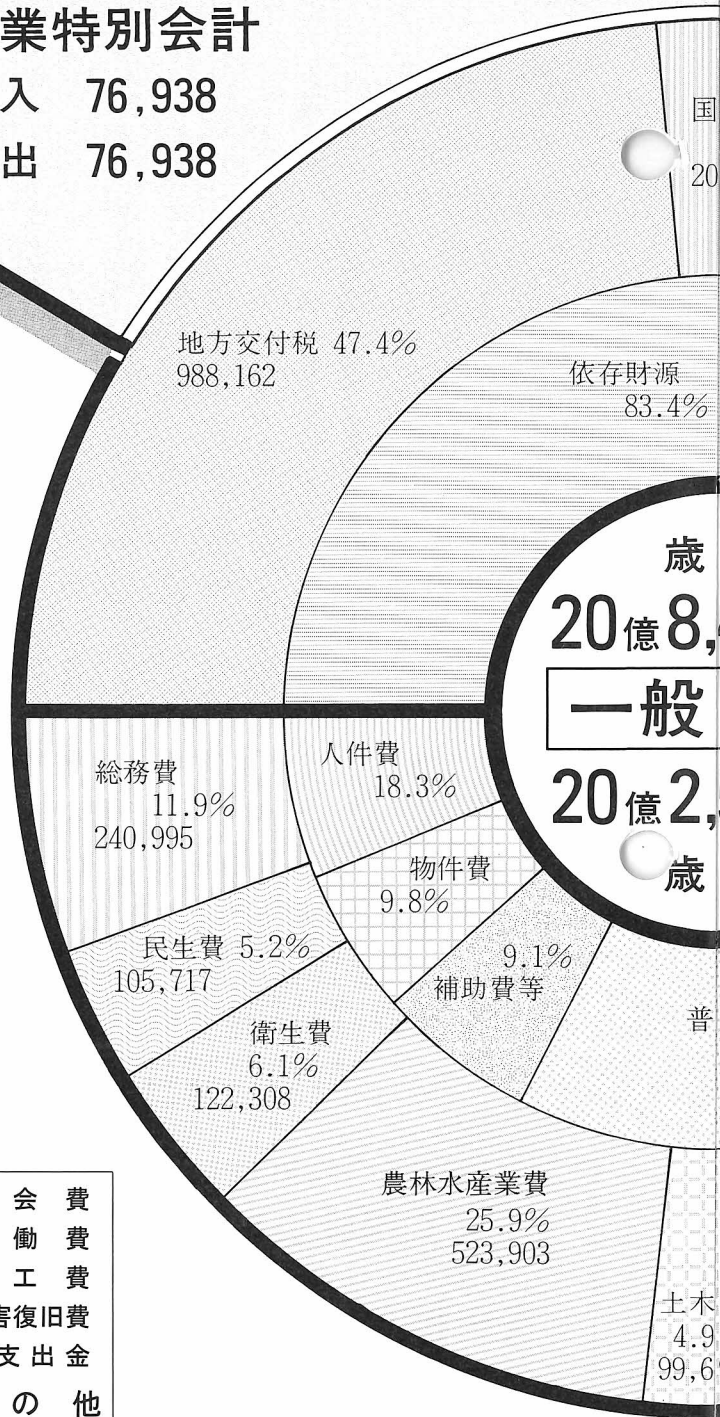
業特別会計
入 76,938
出 76,938

国
20

地方交付税 47.4%
988,162

依存財源
83.4%

歳
20億8,

一般

20億2,
歳

総務費
11.9%
240,995

人件費
18.3%

物件費
9.8%

民生費 5.2%
105,717

9.1%
補助費等

普

衛生費
6.1%
122,308

農林水産業費
25.9%
523,903

土木
4.9
99,6

会 費
働 費
工 費
害復旧費
支出金
の 他